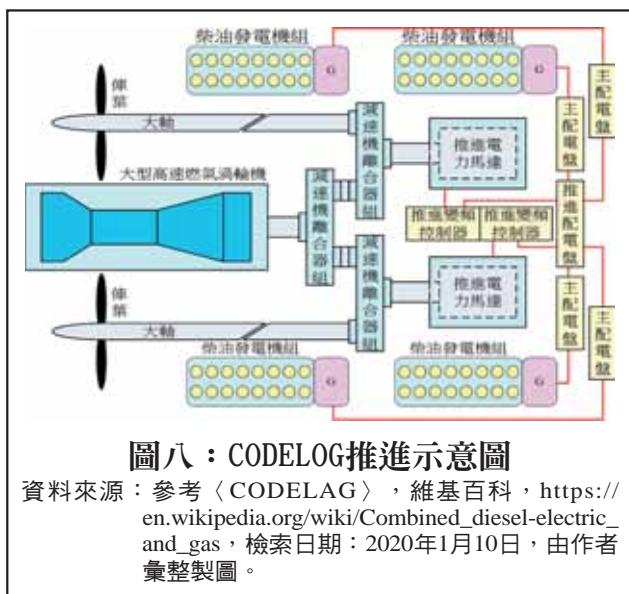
柴油發電機組
柴油發電機組
G
G
俥葉
大軸
減速機離合器組
推進電力馬達
主配電盤
主配電盤
大型高速燃氣渦輪機
減速機離合器組
推進變頻控制器
推進變頻控制器
推進配電盤
俥葉
大軸
減速機離合器組
推進電力馬達
主配電盤
主配電盤
柴油發電機組
柴油發電機組
G
G

圖八：CODELOG推進示意圖

資料來源：參考〈CODELAG〉，維基百科，https://en.wikipedia.org/wiki/Combined_diesel-electric_and_gas，檢索日期：2020年1月10日，由作者彙整製圖。